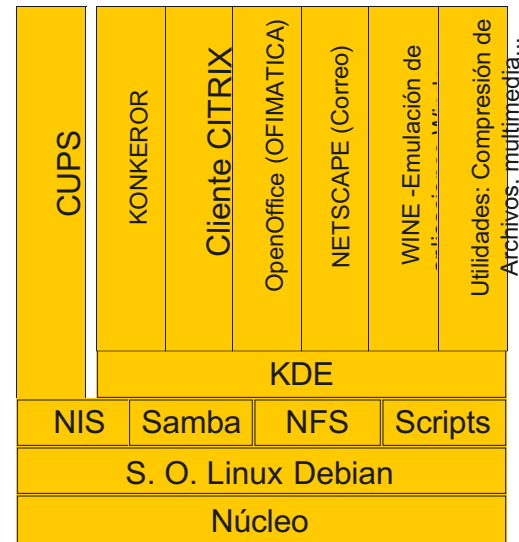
CUPS

KONKEROR

Cliente CITRIX

OpenOffice (OFIMATICA)

NETSCAPE (Correo)

WINE -Emulación de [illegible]

Utilidades: Compresión de Archivos, multimedia...

KDE

NIS

Samba

NFS

Scripts

S. O. Linux Debian

Núcleo